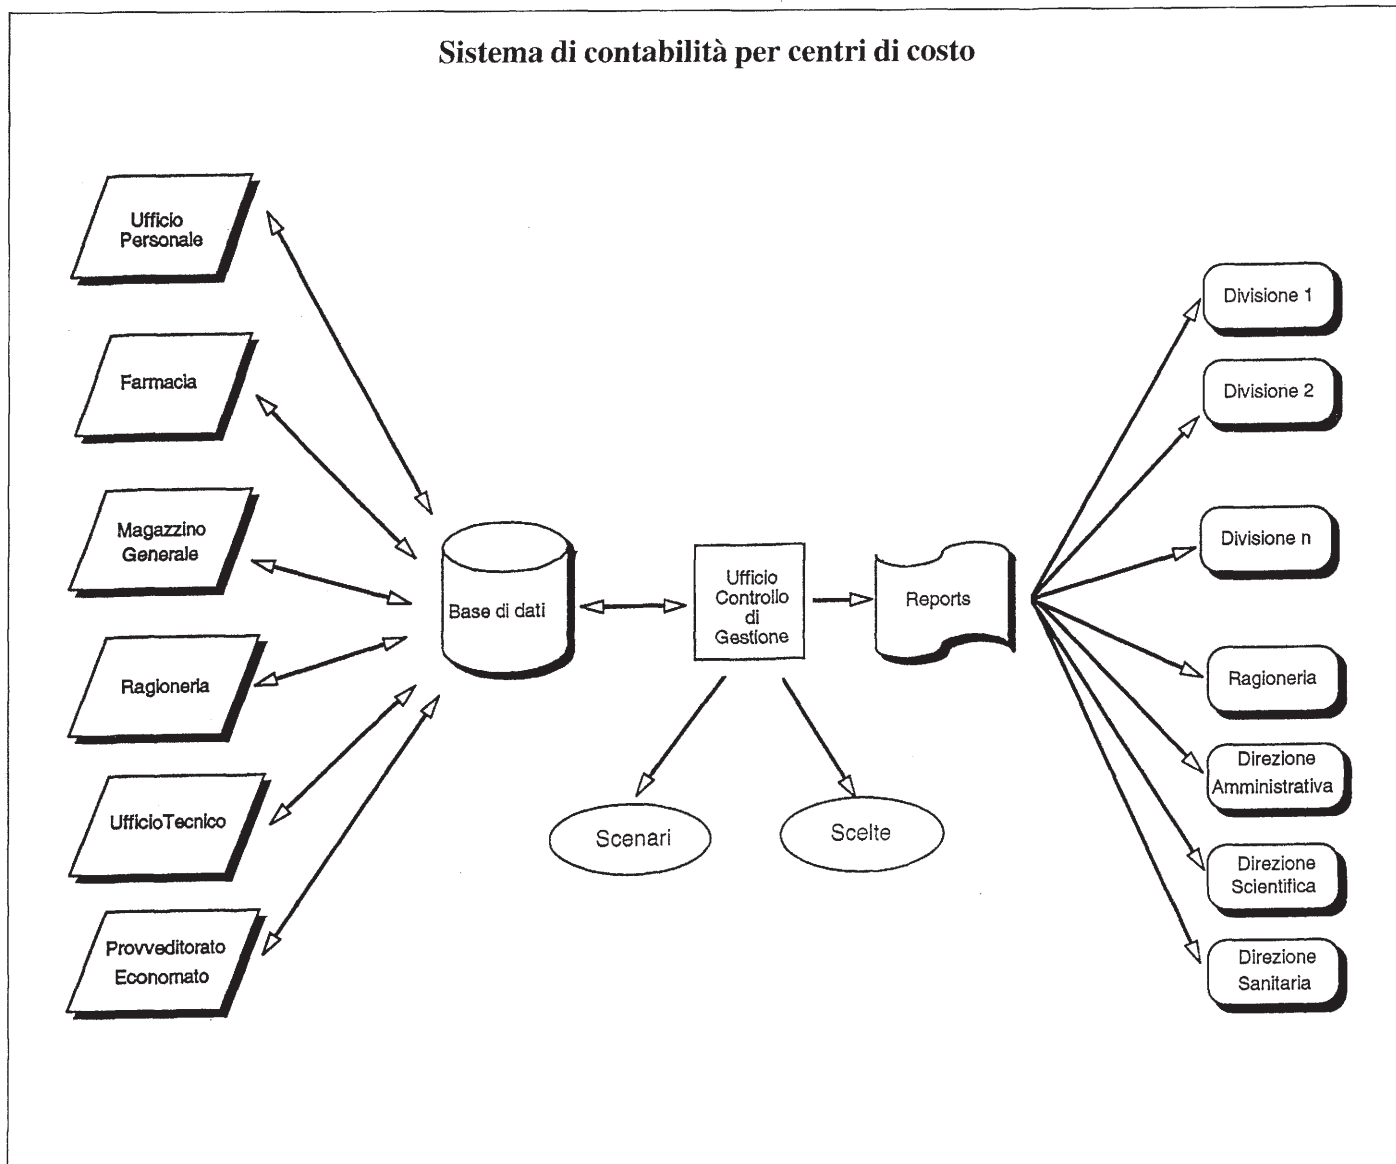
Sistema di contabilità per centri di costo

Ufficio Personale

Farmacia

Magazzino Generale

Ragioneria

UfficioTecnico

Provveditorato Economato

Base di dati

Ufficio Controllo di Gestione

Reports

Scenari

Scelte

Divisione 1

Divisione 2

Divisione n

Ragioneria

Direzione Amministrativa

Direzione Scientifica

Direzione Sanitaria